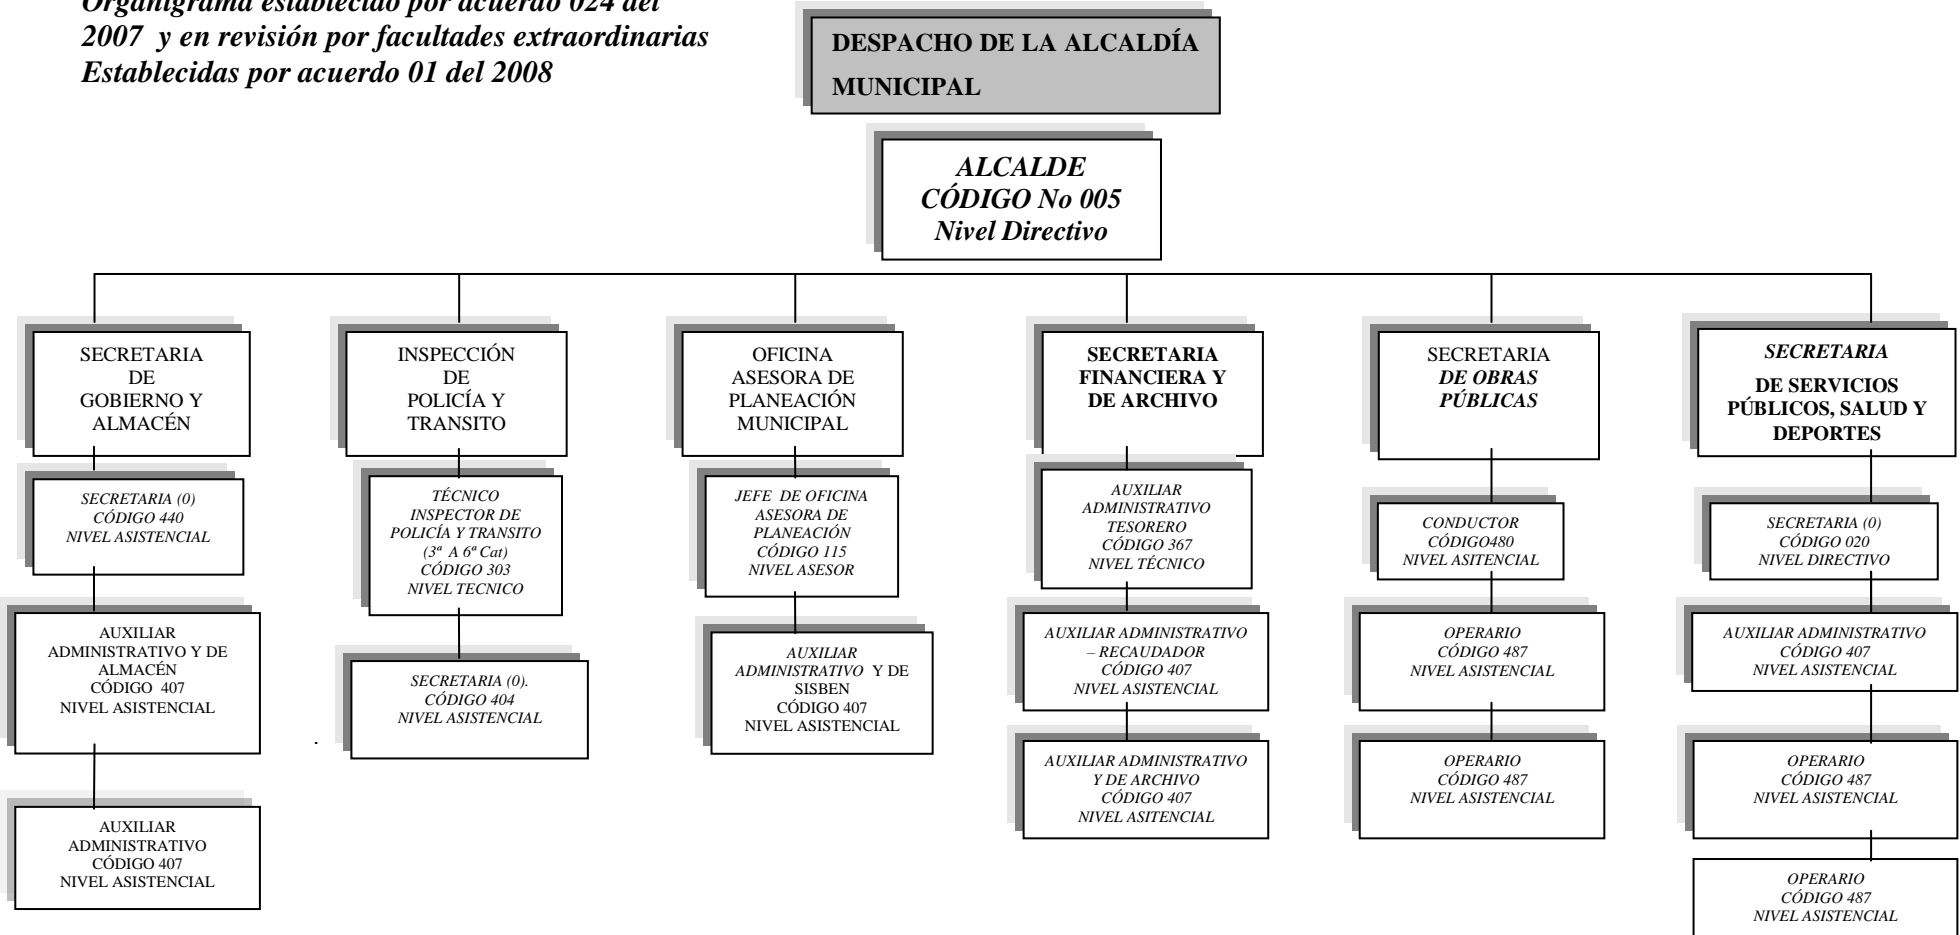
Organigrama establecido por acuerdo 024 del 2007 y en revisión por facultades extraordinarias Establecidas por acuerdo 01 del 2008

DESPACHO DE LA ALCALDÍA MUNICIPAL

ALCALDE
CÓDIGO No 005
Nivel Directivo

SECRETARIA DE GOBIERNO Y ALMACÉN

SECRETARIA (0)
CÓDIGO 440
NIVEL ASISTENCIAL

AUXILIAR ADMINISTRATIVO Y DE ALMACÉN
CÓDIGO 407
NIVEL ASISTENCIAL

AUXILIAR ADMINISTRATIVO
CÓDIGO 407
NIVEL ASISTENCIAL

INSPECCIÓN DE POLICÍA Y TRANSITO

TÉCNICO INSPECTOR DE POLICÍA Y TRANSITO
($3^a$ A $6^a$ Cat)
CÓDIGO 303
NIVEL TECNICO

SECRETARIA (0).
CÓDIGO 404
NIVEL ASISTENCIAL

OFICINA ASESORA DE PLANEACIÓN MUNICIPAL

JEFE DE OFICINA ASESORA DE PLANEACIÓN
CÓDIGO 115
NIVEL ASESOR

AUXILIAR ADMINISTRATIVO Y DE SISBEN
CÓDIGO 407
NIVEL ASISTENCIAL

SECRETARIA FINANCIERA Y DE ARCHIVO

AUXILIAR ADMINISTRATIVO TESORERO
CÓDIGO 367
NIVEL TÉCNICO

AUXILIAR ADMINISTRATIVO – RECAUDADOR
CÓDIGO 407
NIVEL ASISTENCIAL

AUXILIAR ADMINISTRATIVO Y DE ARCHIVO
CÓDIGO 407
NIVEL ASITENCIAL

SECRETARIA DE OBRAS PÚBLICAS

CONDUCTOR
CÓDIGO480
NIVEL ASITENCIAL

OPERARIO
CÓDIGO 487
NIVEL ASISTENCIAL

OPERARIO
CÓDIGO 487
NIVEL ASISTENCIAL

SECRETARIA DE SERVICIOS PÚBLICOS, SALUD Y DEPORTES

SECRETARIA (0)
CÓDIGO 020
NIVEL DIRECTIVO

AUXILIAR ADMINISTRATIVO
CÓDIGO 407
NIVEL ASISTENCIAL

OPERARIO
CÓDIGO 487
NIVEL ASISTENCIAL

OPERARIO
CÓDIGO 487
NIVEL ASISTENCIAL